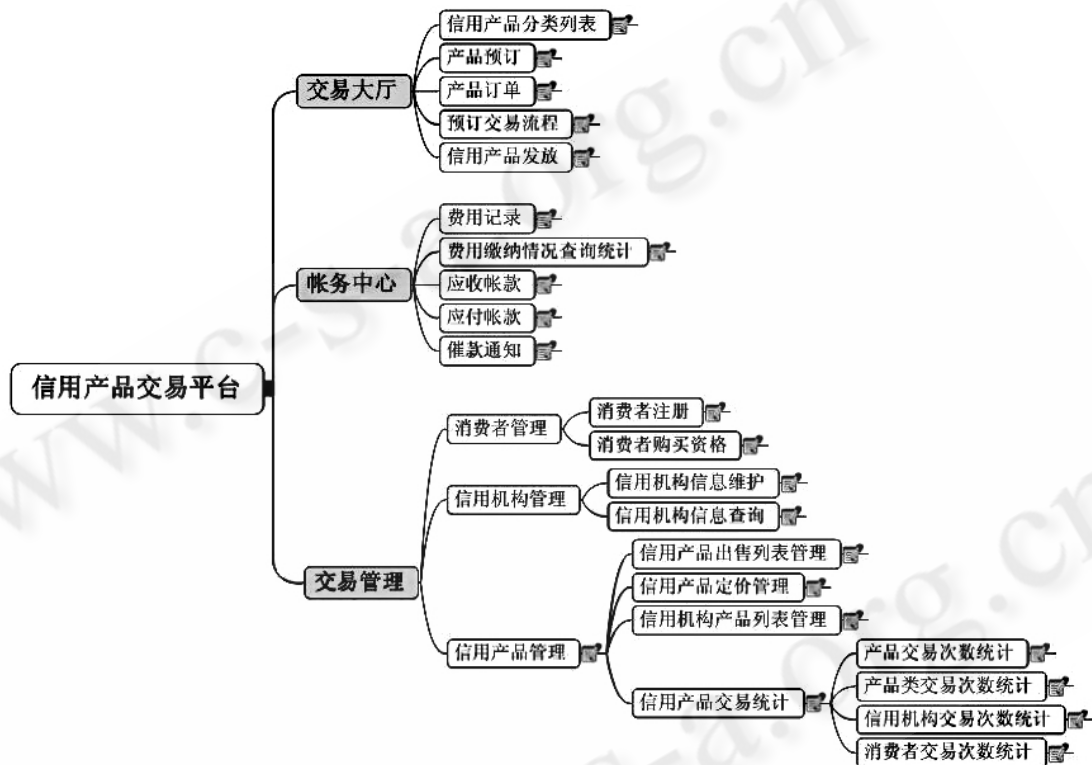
信用产品交易平台

交易大厅
信用产品分类列表
产品预订
产品订单
预订交易流程
信用产品发放

帐务中心
费用记录
费用缴纳情况查询统计
应收帐款
应付帐款
催款通知

交易管理
消费者管理
消费者注册
消费者购买资格
信用机构管理
信用机构信息维护
信用机构信息查询
信用产品管理
信用产品出售列表管理
信用产品定价管理
信用机构产品列表管理
信用产品交易统计
产品交易次数统计
产品类交易次数统计
信用机构交易次数统计
消费者交易次数统计

www.e-sa.org.cn